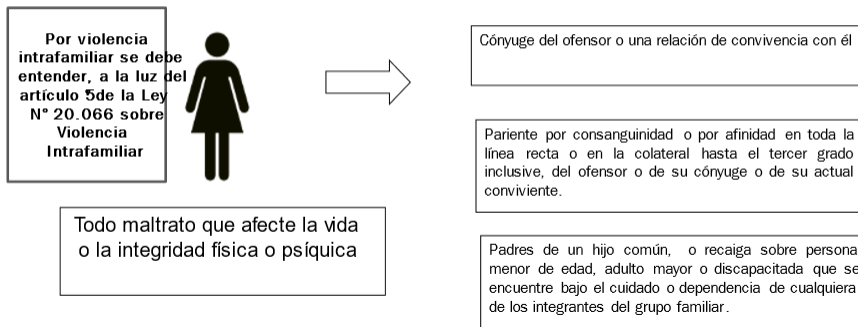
Por violencia intrafamiliar se debe entender, a la luz del artículo 5de la Ley N° 20.066 sobre Violencia Intrafamiliar

Todo maltrato que afecte la vida o la integridad física o psíquica

Cónyuge del ofensor o una relación de convivencia con él

Pariente por consanguinidad o por afinidad en toda la línea recta o en la colateral hasta el tercer grado inclusive, del ofensor o de su cónyuge o de su actual conviviente.

Padres de un hijo común, o recaiga sobre persona menor de edad, adulto mayor o discapacitada que se encuentre bajo el cuidado o dependencia de cualquiera de los integrantes del grupo familiar.